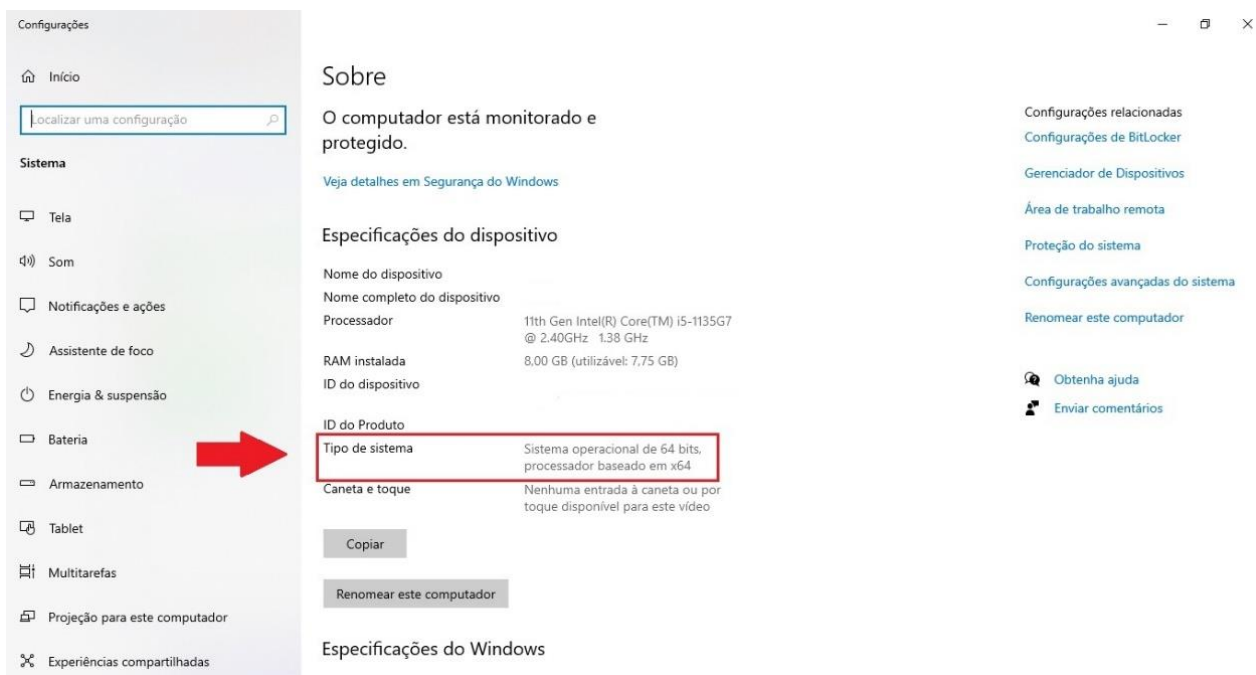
Configurações

Início

Localizar uma configuração

Sistema

Tela

Som

Notificações e ações

Assistente de foco

Energia & suspensão

Bateria

Armazenamento

Tablet

Multitarefas

Projeção para este computador

Experiências compartilhadas

Sobre

O computador está monitorado e protegido.

Veja detalhes em Segurança do Windows

Especificações do dispositivo

| | |
|---|---|
| Nome do dispositivo | |
| Nome completo do dispositivo | |
| Processador | 11th Gen Intel(R) Core(TM) i5-1135G7 @ 2.40GHz 1.38 GHz |
| RAM instalada | 8,00 GB (utilizável: 7,75 GB) |
| ID do dispositivo | |
| ID do Produto | |
| Tipo de sistema | Sistema operacional de 64 bits, processador baseado em x64 |
| Caneta e toque | Nenhuma entrada à caneta ou por toque disponível para este vídeo |

Copiar

Renomear este computador

Especificações do Windows

Configurações relacionadas

Configurações de BitLocker

Gerenciador de Dispositivos

Área de trabalho remota

Proteção do sistema

Configurações avançadas do sistema

Renomear este computador

Obtenha ajuda

Enviar comentários